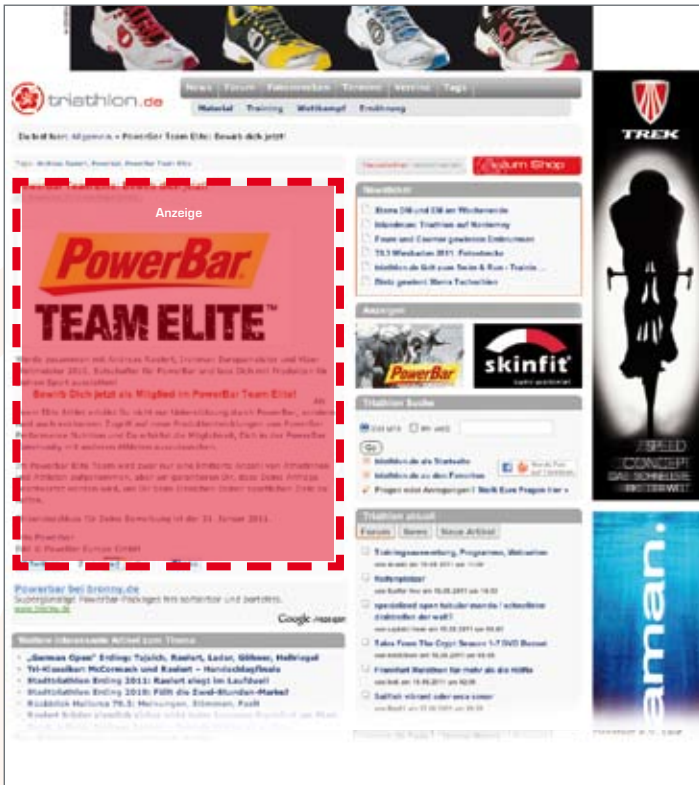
triathlon.de

News | Forum | Fotostrecken | Termine | Verein | Tags

Material | Training | Wettkampf | Ernährung

Anzeige

PowerBar

TEAM ELITE™

Bewirb Dich jetzt als Mitglied im PowerBar Team Elite!

Powerbar bei bronny.de

www.bronny.de

Google

Weitere interessante Artikel zum Thema

„German Open" Erding: Tajsich, Raelert, Lador, Glöbner, Hellriegel

Tri-Klassiker: McCormack und Raelert – Hanslebfinale

Stadttriathlon Erding 2011: Raelert siegt im Laufduell

Stadttriathlon Erding 2010: Fällt die Zwei-Stunden-Marke?

Ironman Mallorca 70.3: Mersungen, Ettmann, Pauli

Shop

Newsticker

Anzeigen

PowerBar

skinfit

Triathlon Suche

Go

Triathlon aktuell

Forum | News | Neue Artikel

TREK

SPEED CONCEPT

aman.